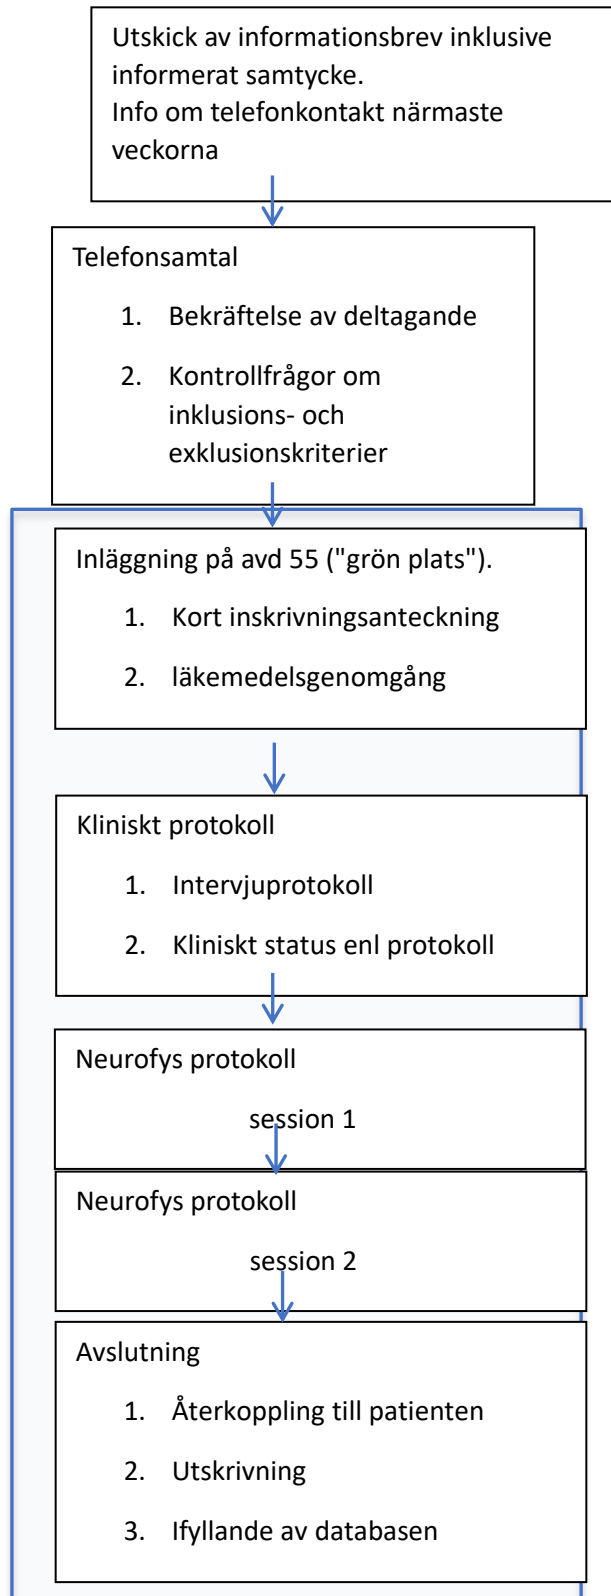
Utskick av informationsbrev inklusive informerat samtycke.
Info om telefonkontakt närmaste veckorna

Telefonsamtal

1. Bekräftelse av deltagande
2. Kontrollfrågor om inklusions- och exklusionskriterier

Inläggning på avd 55 ("grön plats").

1. Kort inskrivningsanteckning
2. läkemedelsgenomgång

Kliniskt protokoll

1. Intervjuprotokoll
2. Kliniskt status enl protokoll

Neurofys protokoll

session 1

Neurofys protokoll

session 2

Avslutning

1. Återkoppling till patienten
2. Utskrivning
3. Ifyllande av databasen